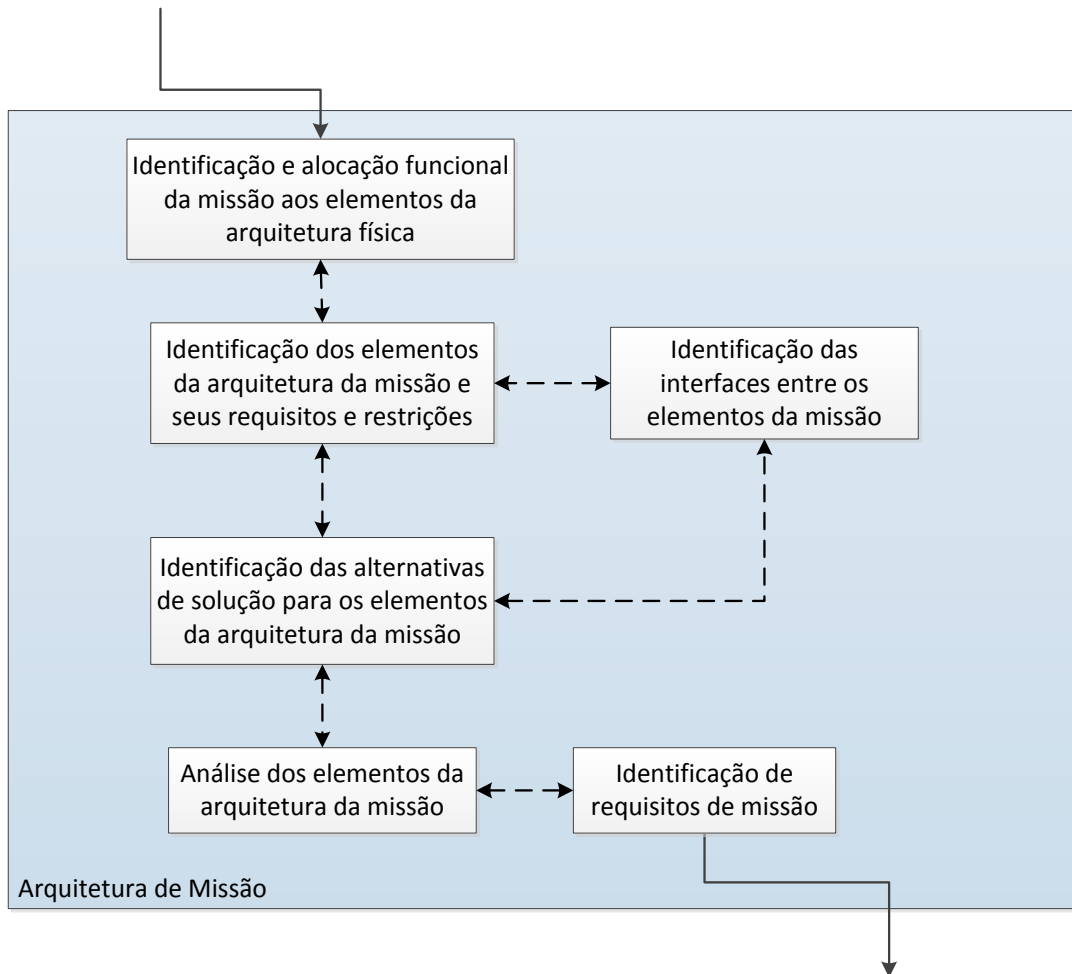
Identificação e alocação funcional da missão aos elementos da arquitetura física

Identificação dos elementos da arquitetura da missão e seus requisitos e restrições

Identificação das interfaces entre os elementos da missão

Identificação das alternativas de solução para os elementos da arquitetura da missão

Análise dos elementos da arquitetura da missão

Identificação de requisitos de missão

Arquitetura de Missão